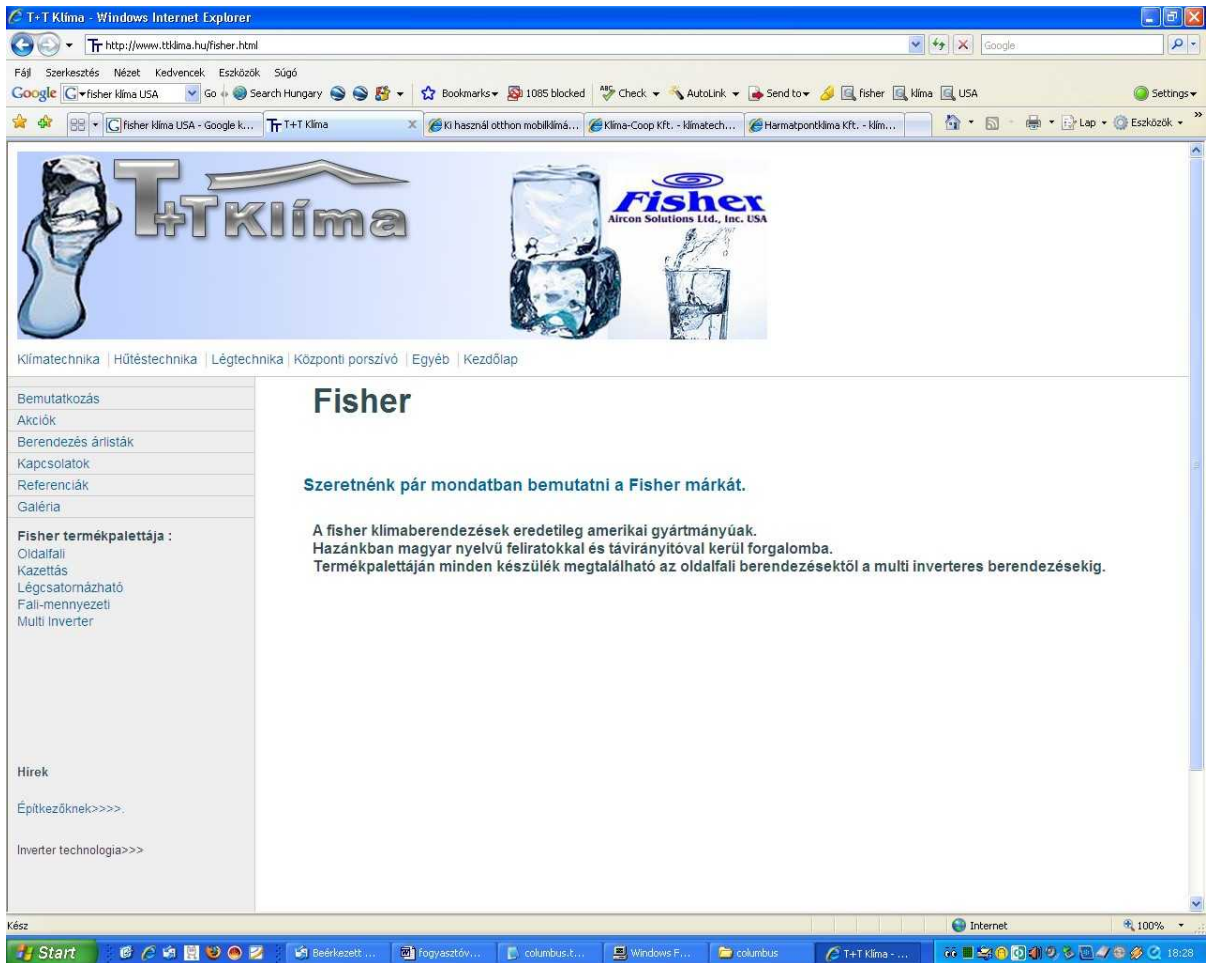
T+T Klíma - Windows Internet Explorer

http://www.ttklima.hu/fisher.html

Google

Fájl Szerkesztés Nézet Kedvencek Eszközök Súgó

Google fisher klíma USA Go Search Hungary Bookmarks 1085 blocked Check AutoLink Send to fisher klíma USA Settings

fisher klíma USA - Google k... T+T Klíma Ki használ otthon mobilklímá... Klíma-Coop Kft. - klímatech... Harmatpontklíma Kft. - klím... Lap Eszközök

T+T Klíma

Fisher Aircon Solutions Ltd., Inc. USA

Klímatechnika | Hűtéstechnika | Légtechnika | Központi porszívó | Egyéb | Kezdőlap

Bemutatkozás
Akciók
Berendezés árlisták
Kapcsolatok
Referenciák
Galéria

Fisher termékpalettája :
Oldalfali
Kazettás
Légcsatornázható
Fali-mennyezeti
Multi Inverter

Hirek

Építkezőknek>>>>.

Inverter technologia>>>

Fisher

Szeretnénk pár mondatban bemutatni a Fisher márkát.

A fisher klimaberendezések eredetileg amerikai gyártmányúak.
Hazánkban magyar nyelvü feliratokkal és távirányítóval kerül forgalomba.
Termékpalettáján minden készülék megtalálható az oldalfali berendezésektől a multi inverteres berendezésekig.

Kész Internet 100%

Start Beérkezett ... fogyasztóv... columbus.t... Windows F... columbus T+T Klíma - ... 18:28